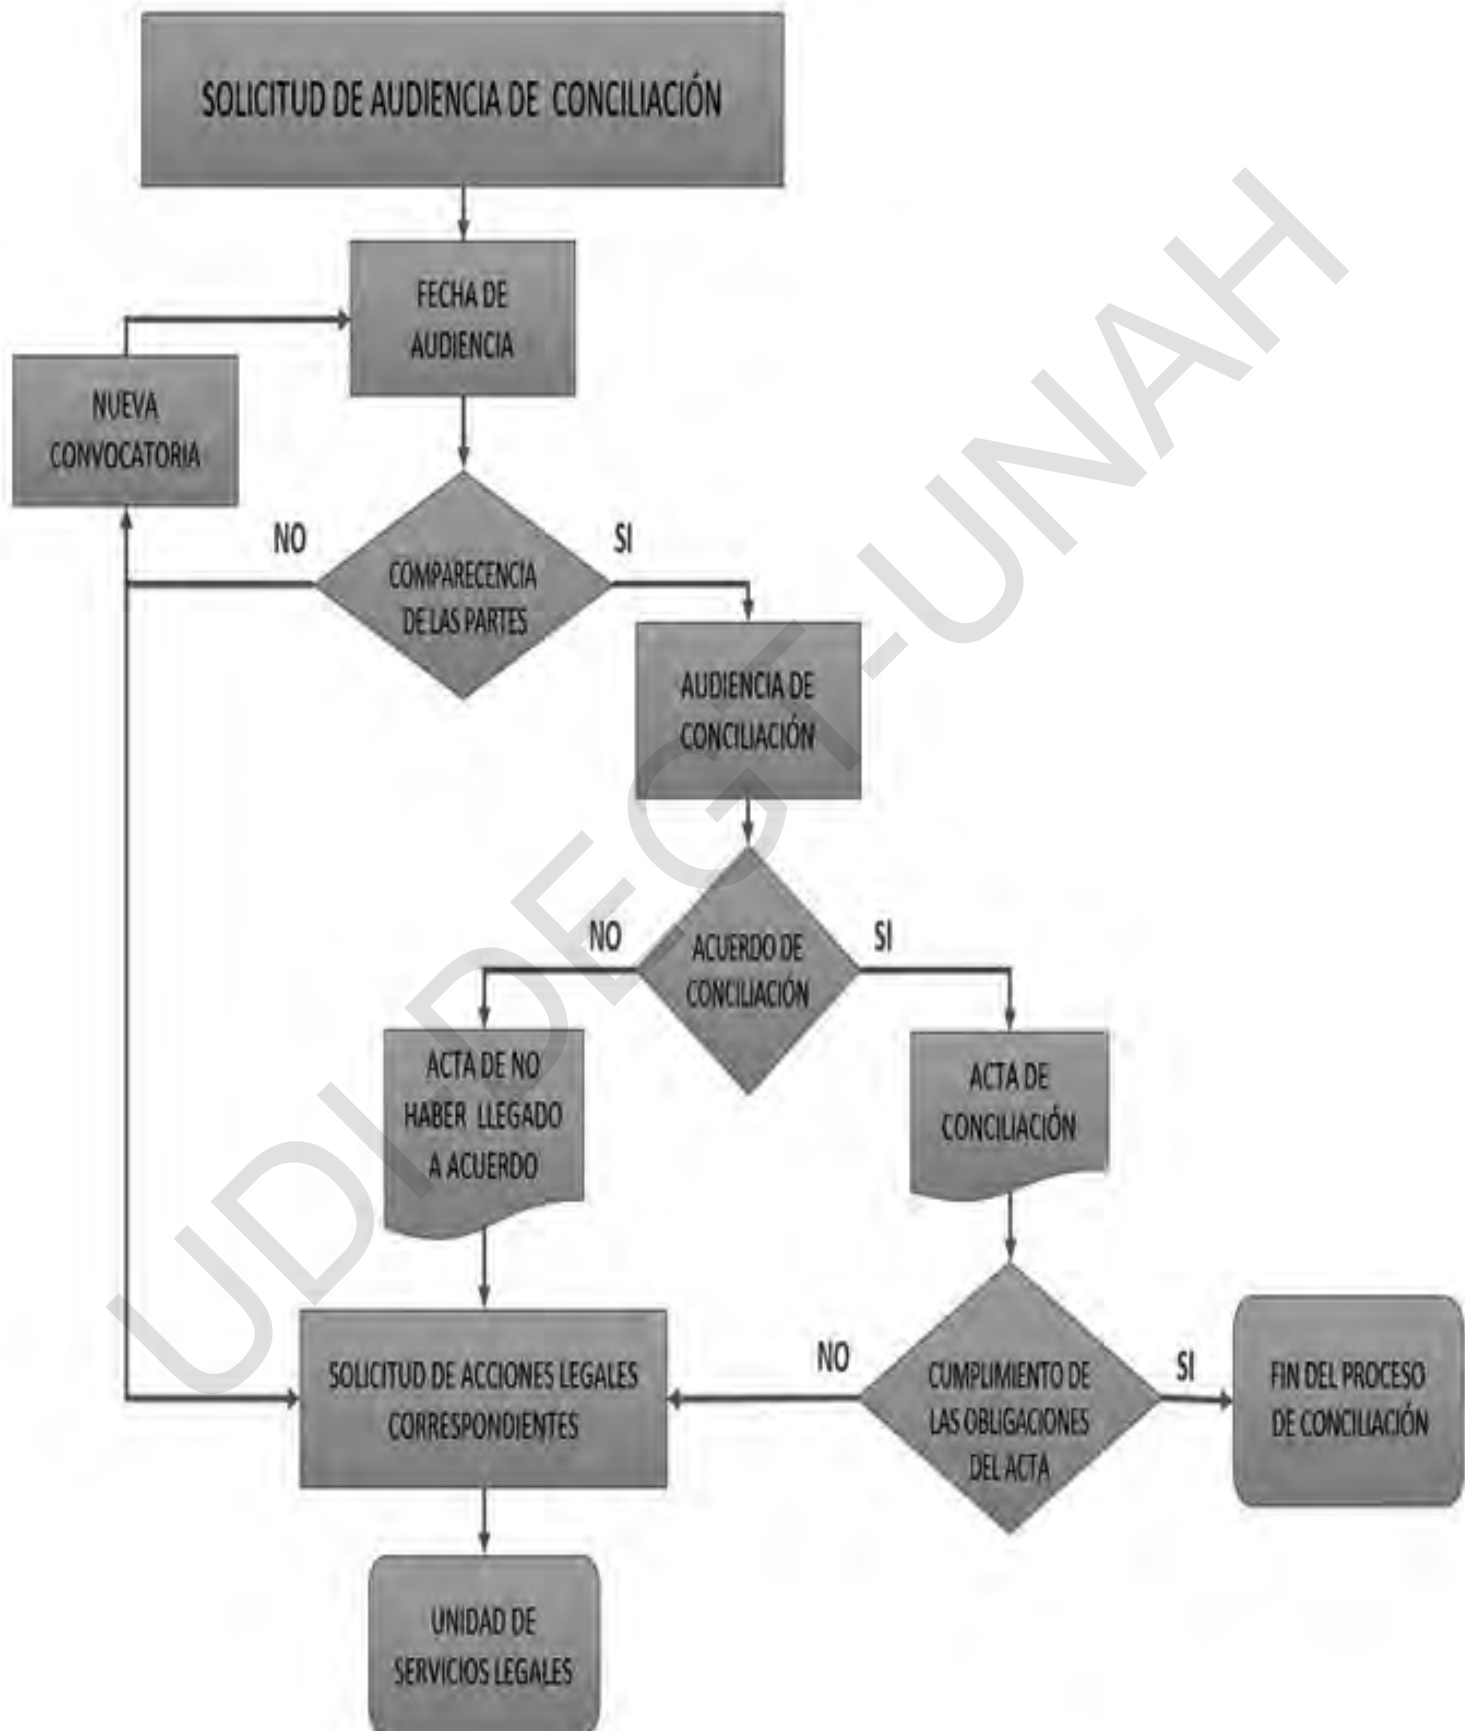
SOLICITUD DE AUDIENCIA DE CONCILIACIÓN

FECHA DE AUDIENCIA

NUEVA CONVOCATORIA

NO

COMPARECENCIA DE LAS PARTES

SI

AUDIENCIA DE CONCILIACIÓN

NO

ACUERDO DE CONCILIACIÓN

SI

ACTA DE NO HABER LLEGADO A ACUERDO

ACTA DE CONCILIACIÓN

SOLICITUD DE ACCIONES LEGALES CORRESPONDIENTES

NO

CUMPLIMIENTO DE LAS OBLIGACIONES DEL ACTA

SI

FIN DEL PROCESO DE CONCILIACIÓN

UNIDAD DE SERVICIOS LEGALES

UDI-DEGT-UNAH